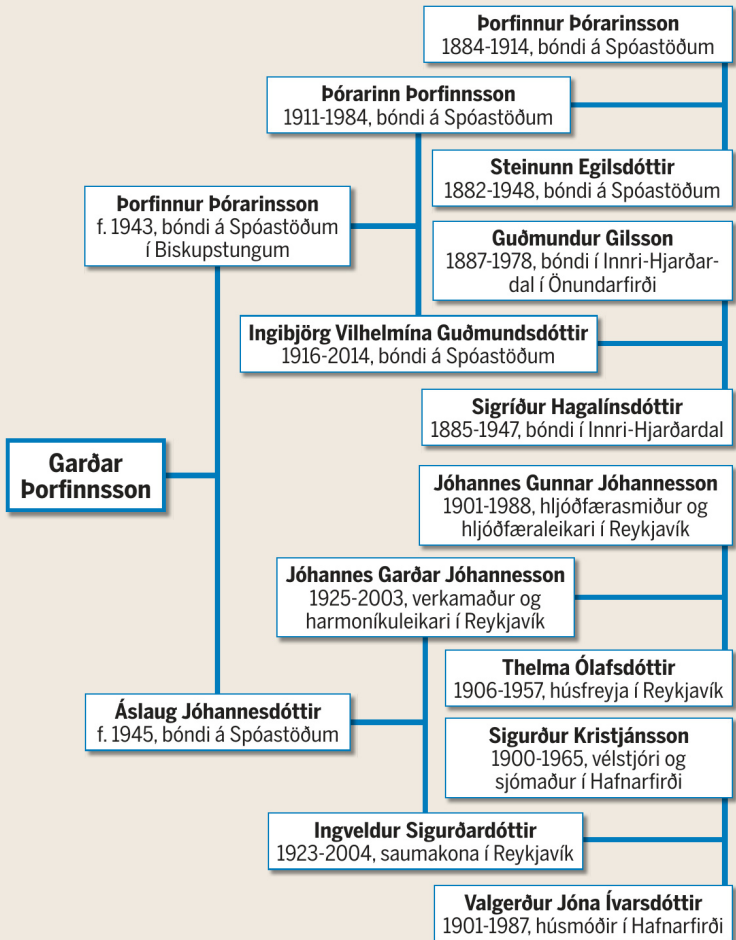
Þorfinnur Þórarinsson
1884-1914, bóndi á Spóastöðum

Þórarinn Þorfinnsson
1911-1984, bóndi á Spóastöðum

Steinunn Egilsdóttir
1882-1948, bóndi á Spóastöðum

Þorfinnur Þórarinsson
f. 1943, bóndi á Spóastöðum í Biskupstungum

Guðmundur Gilsson
1887-1978, bóndi í Innri-Hjarðardal í Önundarfirði

Ingibjörg Vilhelmína Guðmundsdóttir
1916-2014, bóndi á Spóastöðum

Sigríður Hagalínsdóttir
1885-1947, bóndi í Innri-Hjarðardal

Garðar Þorfinnsson

Jóhannes Gunnar Jóhannesson
1901-1988, hljóðfærasmiður og hljóðfæraleikari í Reykjavík

Jóhannes Garðar Jóhannesson
1925-2003, verkamaður og harmoníkuleikari í Reykjavík

Thelma Ólafsdóttir
1906-1957, húsfreyja í Reykjavík

Áslaug Jóhannesdóttir
f. 1945, bóndi á Spóastöðum

Sigurður Kristjánsson
1900-1965, vélstjóri og sjómaður í Hafnarfirði

Ingveldur Sigurðardóttir
1923-2004, saumakona í Reykjavík

Valgerður Jóna Ívarsdóttir
1901-1987, húsmóðir í Hafnarfirði